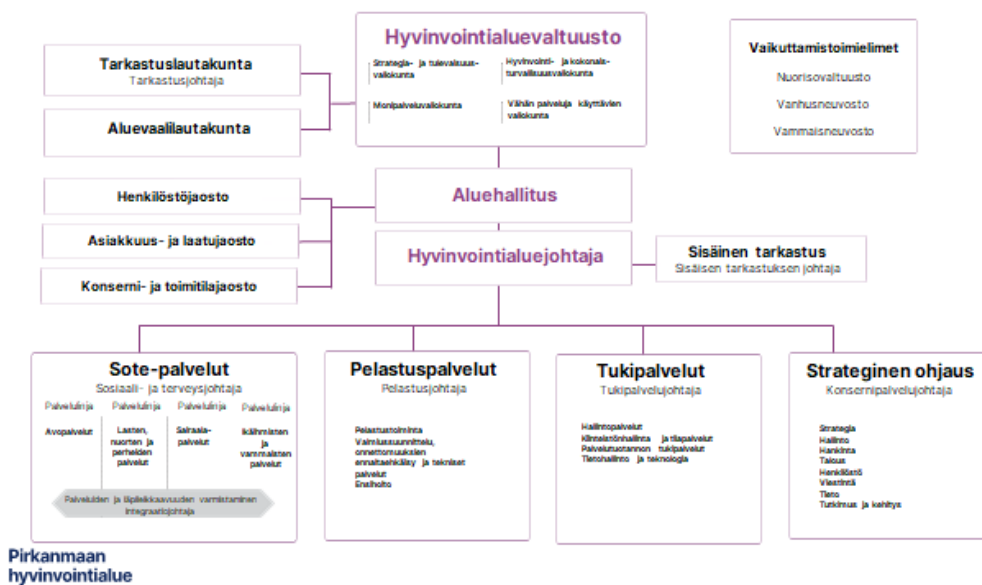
Hyvinvointialuevaltuusto

Strategia- ja tulevaisuusvaliokunta

Hyvinvointi- ja kokonaisturvallisuusvaliokunta

Monipalveluvaliokunta

Vähiten palveluja käyttävien valiokunta

Vaikuttamistoimielimet

Nuorisovaltuusto

Vanhusneuvosto

Vammaisneuvosto

Tarkastuslautakunta
Tarkastusjohtaja

Aluevaalilautakunta

Henkilöstöjaosto

Asiakkuus- ja laatujaosto

Konserni- ja toimitilajaosto

Aluehallitus

Hyvinvointialuejohtaja

Sisäinen tarkastus
Sisäisen tarkastuksen johtaja

Sote-palvelut
Sosiaali- ja terveysjohtaja

Palvelulinja | Palvelulinja | Palvelulinja | Palvelulinja

Avopalvelut | Lasten, nuorten ja perheiden palvelut | Sairaalapalvelut | Ikääntyneiden ja vammaisten palvelut

Palveluiden ja läpileikkaavuuden varmistaminen
Integraatiojohtaja

Pelastuspalvelut
Pelastusjohtaja

Pelastustoiminta
Valmiussuunnittelu, onnettomuuksien ennaltaehkäisy ja tekniset palvelut
Ensihoito

Tukipalvelut
Tukipalvelujohtaja

Hallintopalvelut
Kiinteistönhallinta ja tilapalvelut
Palvelutuotannon tukipalvelut
Tietohallinto ja teknologia

Strateginen ohjaus
Konsernipalvelujohtaja

Strategia
Hallinto
Hankinta
Talous
Henkilöstö
Viestintä
Tieto
Tutkimus ja kehitys

Pirkanmaan hyvinvointialue